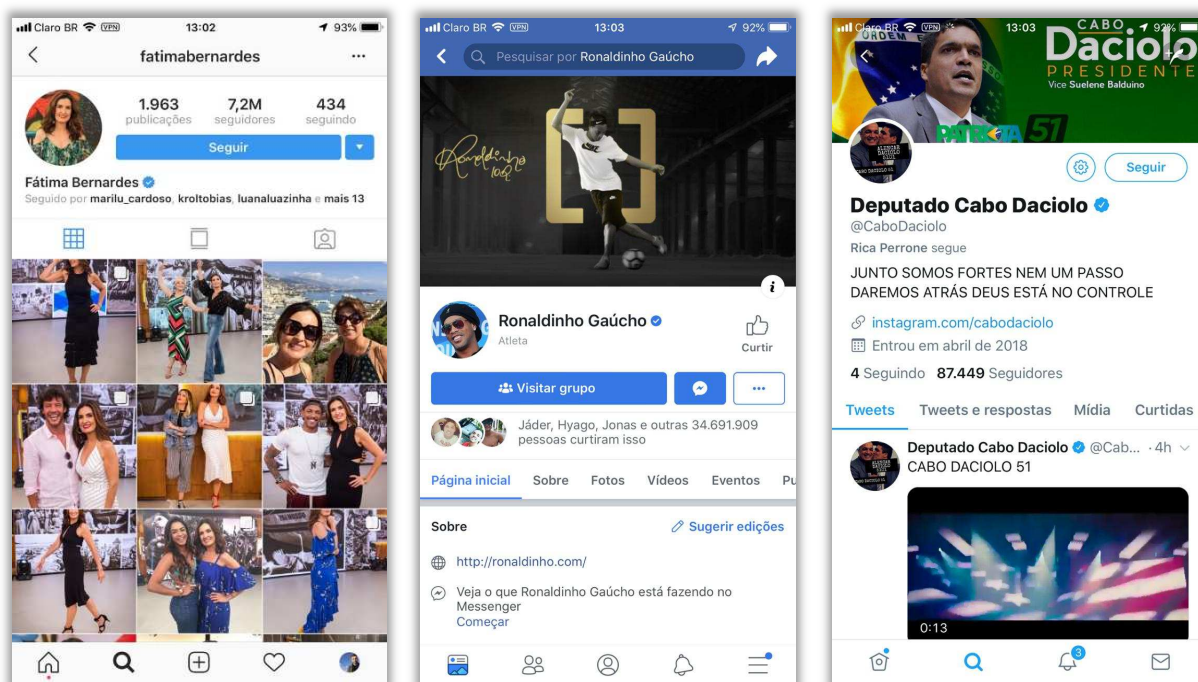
Claro BR VPN 13:02 93%

fatimabernardes

1.963 publicações 7,2M seguidores 434 seguindo

Seguir

Fátima Bernardes
Seguido por marilu_cardoso, kroltobias, luanaluazinha e mais 13

Claro BR VPN 13:03 92%

Pesquisar por Ronaldinho Gaúcho

Ronaldinho 10

Ronaldinho Gaúcho
Atleta

Curtir

Visitar grupo

Jáder, Hyago, Jonas e outras 34.691.909 pessoas curtiram isso

Página inicial Sobre Fotos Vídeos Eventos Pu

Sobre Sugerir edições

http://ronaldinho.com/

Veja o que Ronaldinho Gaúcho está fazendo no Messenger
Começar

Claro BR VPN 13:03 92%

ORDEM E

CABO
Daciolo
PRESIDENTE
Vice Suelene Balduino

PATRIOTA 51

Seguir

Deputado Cabo Daciolo
@CaboDaciolo
Rica Perrone segue

JUNTO SOMOS FORTES NEM UM PASSO DAREMOS ATRÁS DEUS ESTÁ NO CONTROLE

instagram.com/cabodaciolo
Entrou em abril de 2018

4 Seguindo 87.449 Seguidores

Tweets Tweets e respostas Mídia Curtidas

Deputado Cabo Daciolo @Cab... · 4h
CABO DACIOLO 51

0:13

3